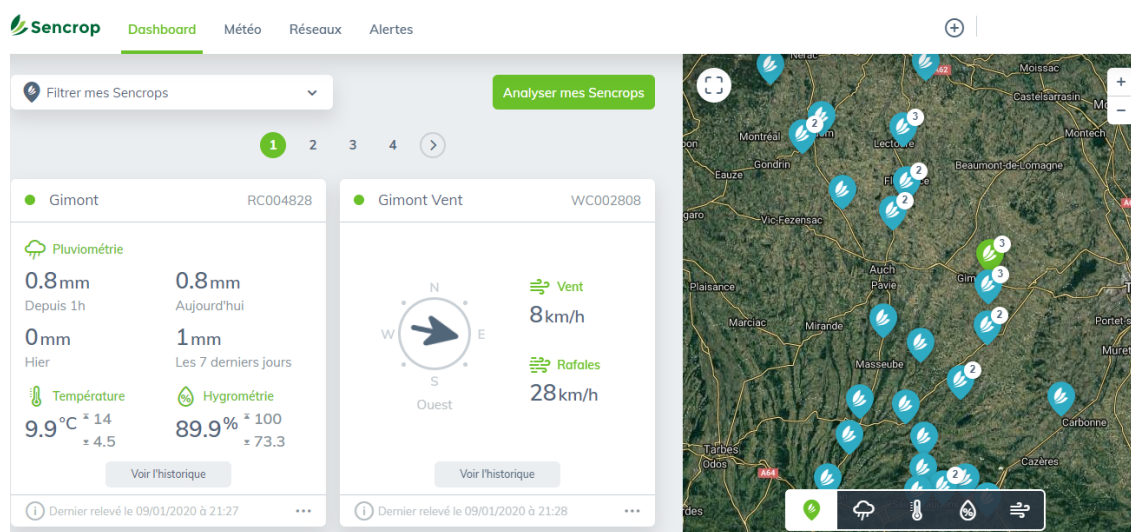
Sencrop Dashboard Météo Réseaux Alertes

Filtrer mes Sencrops

Analyser mes Sencrops

1 2 3 4

Gimont RC004828

Pluviométrie

0.8mm
Depuis 1h

0.8mm
Aujourd'hui

0mm
Hier

1mm
Les 7 derniers jours

Température
9.9°C ⌅14 ⌄4.5

Hygrométrie
89.9% ⌅100 ⌄73.3

Voir l'historique

Dernier relevé le 09/01/2020 à 21:27

Gimont Vent WC002808

N
W E
S
Ouest

Vent
8km/h

Rafales
28km/h

Voir l'historique

Dernier relevé le 09/01/2020 à 21:28

Nérac Moissac Castelsarrasin Montréal Condom Lectoure Montech Eauze Gondrin Beaumont-de-Lomagne Fleurance Vic-Fezensac Auch Pavie Gimont Plaisance Marciac Mirande Masseube Portet-s Muret Carbonne Tarbes Odos Cazères A62 A64 2 3 2 2 3 3 2 2 2 + −